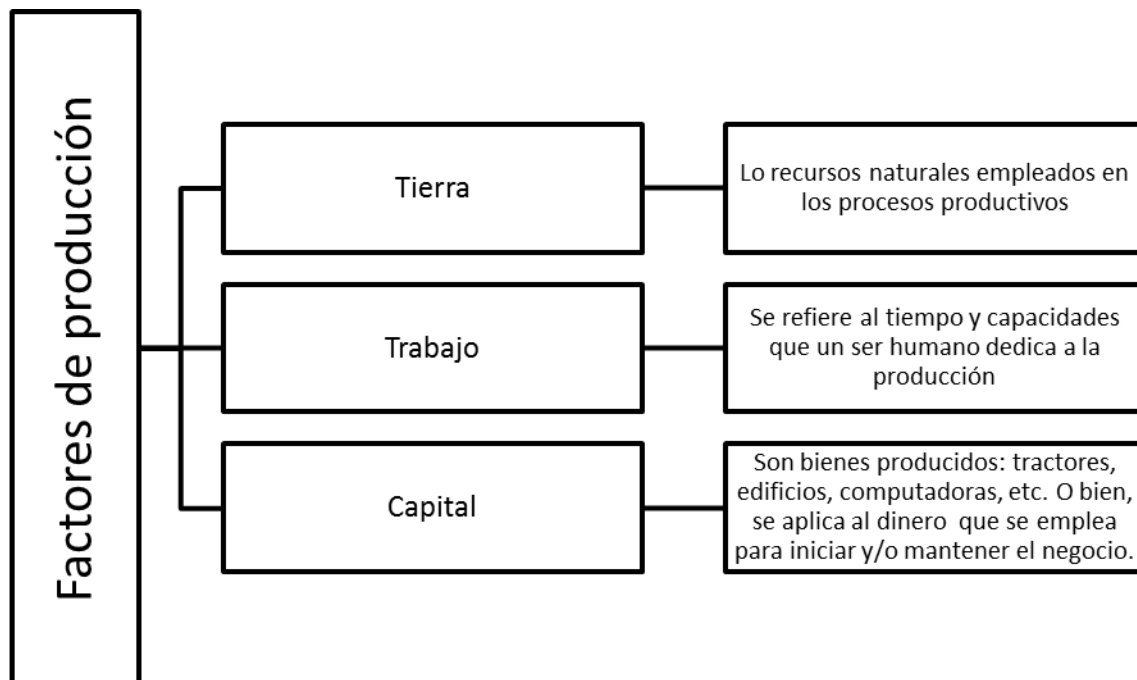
Factores de producción

Tierra

Lo recursos naturales empleados en los procesos productivos

Trabajo

Se refiere al tiempo y capacidades que un ser humano dedica a la producción

Capital

Son bienes producidos: tractores, edificios, computadoras, etc. O bien, se aplica al dinero que se emplea para iniciar y/o mantener el negocio.